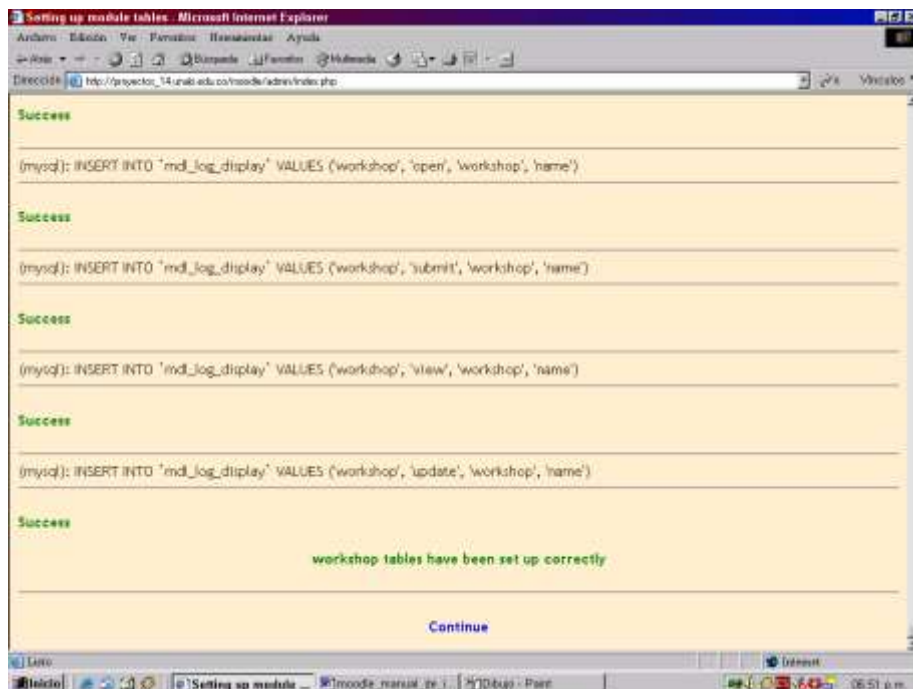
Setting up module tables - Microsoft Internet Explorer
Archivo Edición Ver Favoritos Herramientas Ayuda
Atrás Búsqueda Favoritos Multimedia
Dirección http://proyectos_14.unab.edu.co/moodle/admin/index.php
Vínculos

Success

(mysql): INSERT INTO `mdl_log_display` VALUES ('workshop', 'open', 'workshop', 'name')

Success

(mysql): INSERT INTO `mdl_log_display` VALUES ('workshop', 'submit', 'workshop', 'name')

Success

(mysql): INSERT INTO `mdl_log_display` VALUES ('workshop', 'view', 'workshop', 'name')

Success

(mysql): INSERT INTO `mdl_log_display` VALUES ('workshop', 'update', 'workshop', 'name')

Success

workshop tables have been set up correctly

Continue

Listo
Internet
Inicio
Setting up module ...
moodle manual de i...
Dibujo - Paint
06:51 p.m.